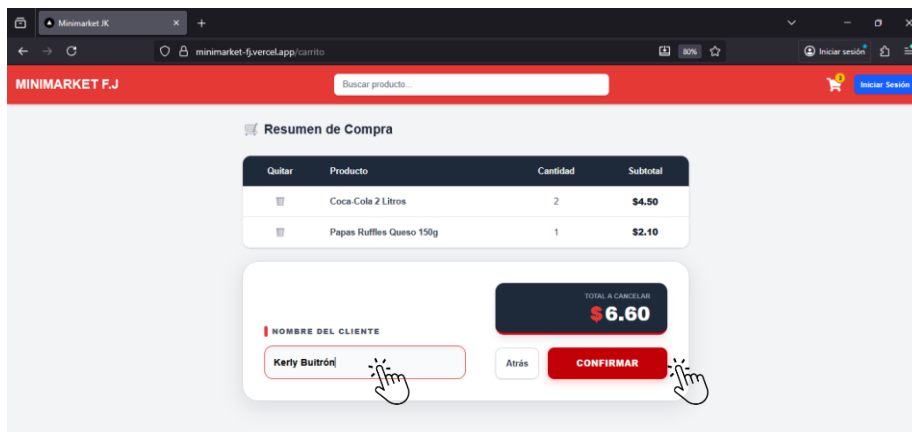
Minimarket JK
minimarket-fj.vercel.app/carrito
80%
Iniciar sesión

MINIMARKET F.J
Buscar producto...
3
Iniciar Sesión

Resumen de Compra

| Quitar | Producto | Cantidad | Subtotal |
|---|---|---|---|
| | Coca-Cola 2 Litros | 2 | $4.50 |
| | Papas Ruffles Queso 150g | 1 | $2.10 |

TOTAL A CANCELAR
$6.60

NOMBRE DEL CLIENTE
Kerly Buitrón

Atrás
CONFIRMAR